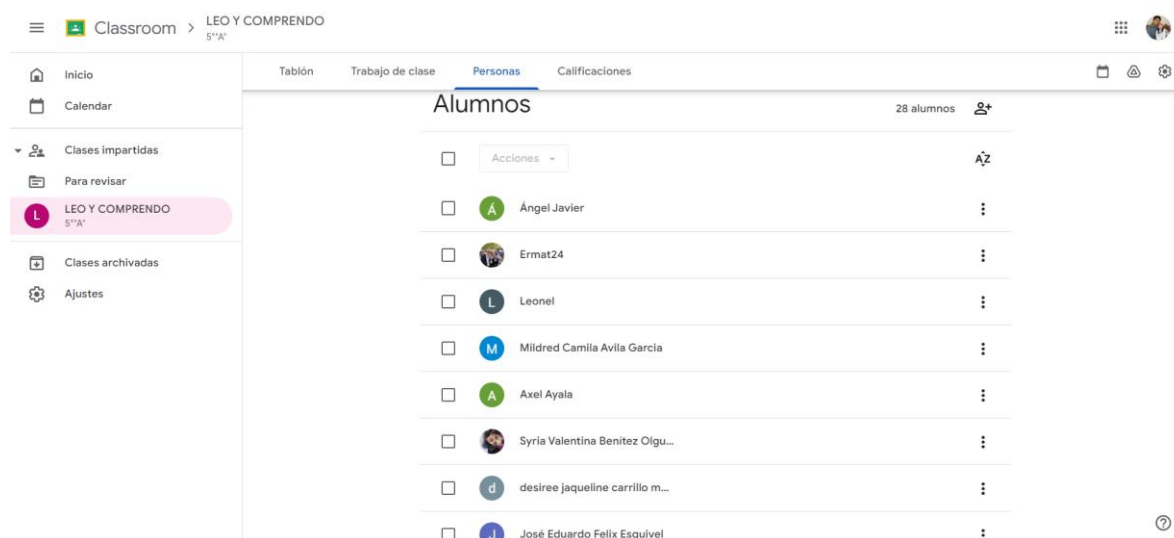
Classroom > LEO Y COMPRENDO
5°"A"

Inicio
Calendar
Clases impartidas
Para revisar
L LEO Y COMPRENDO
5°"A"
Clases archivadas
Ajustes

Tablón Trabajo de clase Personas Calificaciones

Alumnos
28 alumnos

Acciones

Á Ángel Javier
Ermat24
L Leonel
M Mildred Camila Avila Garcia
A Axel Ayala
Syria Valentina Benitez Olgu...
d desiree jaqueline carrillo m...
J José Eduardo Felix Esquivel